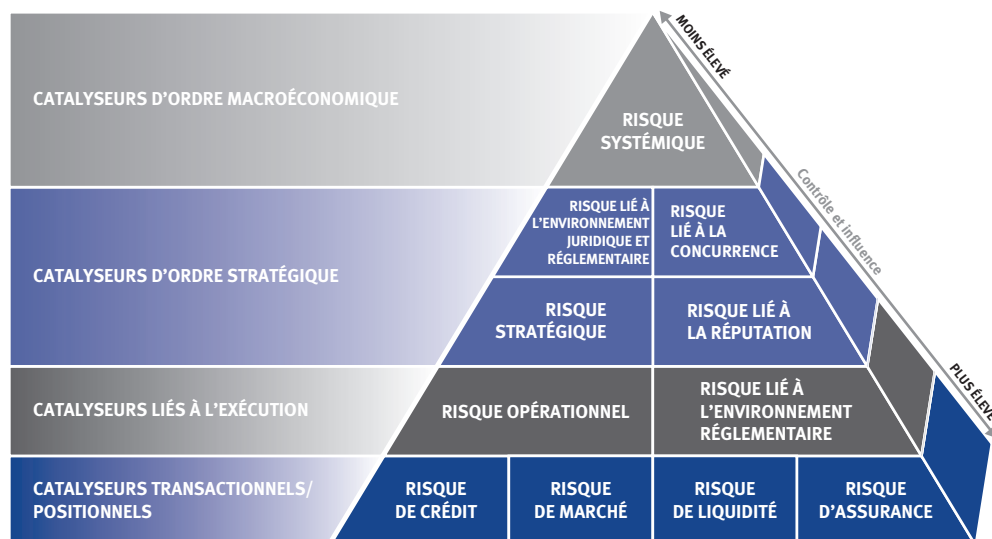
CATALYSEURS D'ORDRE MACROÉCONOMIQUE

RISQUE SYSTÉMIQUE

MOINS ÉLEVÉ

Contrôle et influence

PLUS ÉLEV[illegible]

CATALYSEURS D'ORDRE STRATÉGIQUE

RISQUE LIÉ À L'ENVIRONNEMENT JURIDIQUE ET RÉGLEMENTAIRE

RISQUE LIÉ À LA CONCURRENCE

RISQUE STRATÉGIQUE

RISQUE LIÉ À LA RÉPUTATION

CATALYSEURS LIÉS À L'EXÉCUTION

RISQUE OPÉRATIONNEL

RISQUE LIÉ À L'ENVIRONNEMENT RÉGLEMENTAIRE

CATALYSEURS TRANSACTIONNELS/ POSITIONNELS

RISQUE DE CRÉDIT

RISQUE DE MARCHÉ

RISQUE DE LIQUIDITÉ

RISQUE D'ASSURANCE